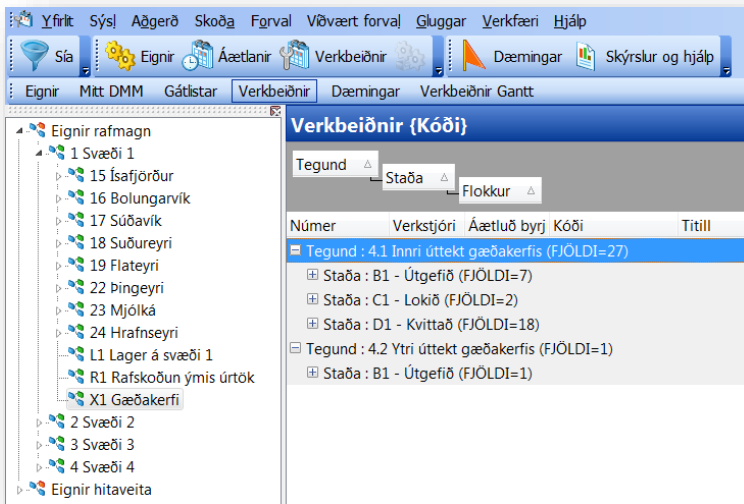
Yfirlit Sýsl Aðgerð Skoða Forval Viðvært forval Gluggar Verkfæri Hjálp

Sía Eignir Áætlanir Verkbeiðnir Dæmingar Skýrslur og hjálp

Eignir Mitt DMM Gátlistar Verkbeiðnir Dæmingar Verkbeiðnir Gantt

Eignir rafmagn
1 Svæði 1
15 Ísafjörður
16 Bolungarvík
17 Súðavík
18 Suðureyri
19 Flateyri
22 Þingeyri
23 Mjólká
24 Hrafnseyri
L1 Lager á svæði 1
R1 Rafskoðun ýmis úrtök
X1 Gæðakerfi
2 Svæði 2
3 Svæði 3
4 Svæði 4
Eignir hitaveita

Verkbeiðnir {Kóði}

Tegund
Staða
Flokkur

| Númer | Verkstjóri | Áætluð byrj | Kóði | Titill |
|---|---|---|---|---|

Tegund : 4.1 Innri úttekt gæðakerfis (FJÖLDI=27)
Staða : B1 - Útgefið (FJÖLDI=7)
Staða : C1 - Lokið (FJÖLDI=2)
Staða : D1 - Kvittað (FJÖLDI=18)
Tegund : 4.2 Ytri úttekt gæðakerfis (FJÖLDI=1)
Staða : B1 - Útgefið (FJÖLDI=1)